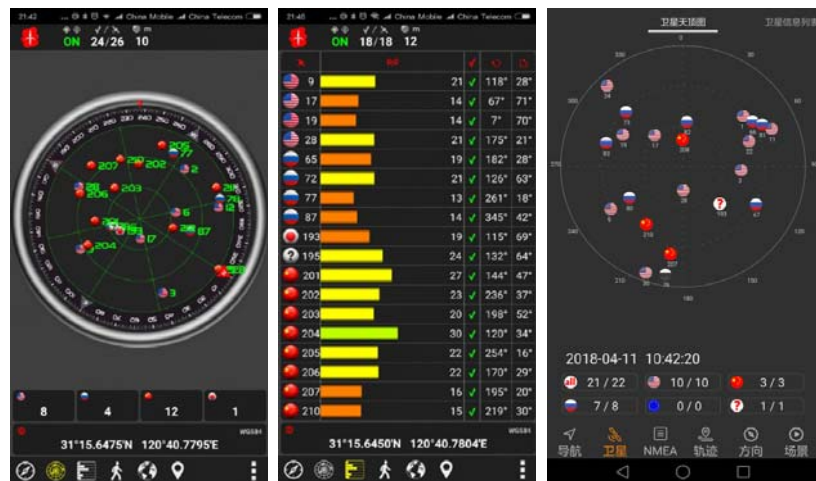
21:42 China Mobile China Telecom
ON 24/26 10

207 202 203 206 77 2 28 206 6 26 204 17 87 3

8 4 12 1

WGS84
31°15.6475'N 120°40.7795'E

21:46 China Mobile China Telecom
ON 18/18 12

| | SNR | | | |
|---|---|---|---|---|
| 9 | | 21 | 118° | 28° |
| 17 | | 14 | 67° | 71° |
| 19 | | 14 | 7° | 70° |
| 28 | | 21 | 175° | 21° |
| 65 | | 19 | 182° | 28° |
| 72 | | 21 | 126° | 63° |
| 77 | | 13 | 261° | 18° |
| 87 | | 14 | 345° | 42° |
| 193 | | 19 | 115° | 69° |
| 195 | | 24 | 132° | 64° |
| 201 | | 27 | 144° | 47° |
| 202 | | 23 | 236° | 37° |
| 203 | | 20 | 198° | 52° |
| 204 | | 30 | 120° | 34° |
| 205 | | 22 | 254° | 16° |
| 206 | | 22 | 170° | 29° |
| 207 | | 16 | 195° | 20° |
| 210 | | 15 | 219° | 30° |

WGS84
31°15.6450'N 120°40.7804'E

卫星天顶图 卫星信息列表

0 30 60 90 120 150 180 210 240 270 300 330

24 75 19 17 204 03 83 1 32 11 22 2 28 6 80 193 17 210 207 30

2018-04-11 10:42:20

21 / 22 10 / 10 3 / 3
7 / 8 0 / 0 1 / 1

导航 卫星 NMEA 轨迹 方向 场景